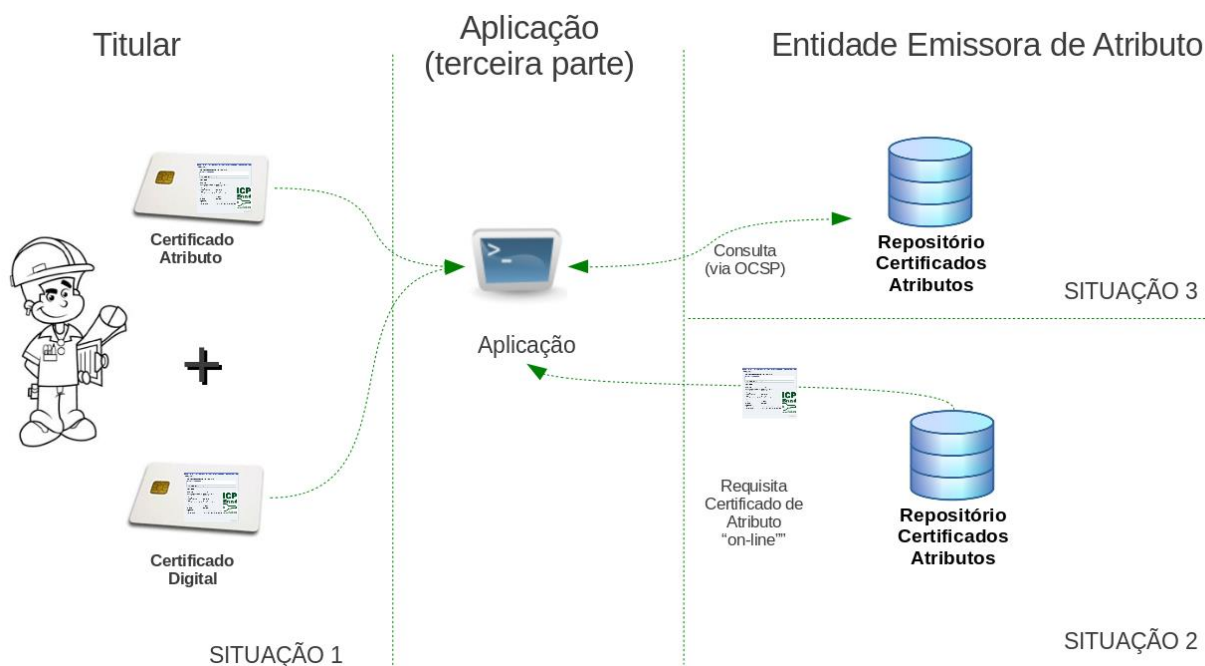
Titular

Aplicação
(terceira parte)

Entidade Emissora de Atributo

Certificado
Atributo

+

Certificado
Digital

SITUAÇÃO 1

Aplicação

Consulta
(via OCSP)

Repositório
Certificados
Atributos

SITUAÇÃO 3

Requisita
Certificado de
Atributo
"on-line""

Repositório
Certificados
Atributos

SITUAÇÃO 2